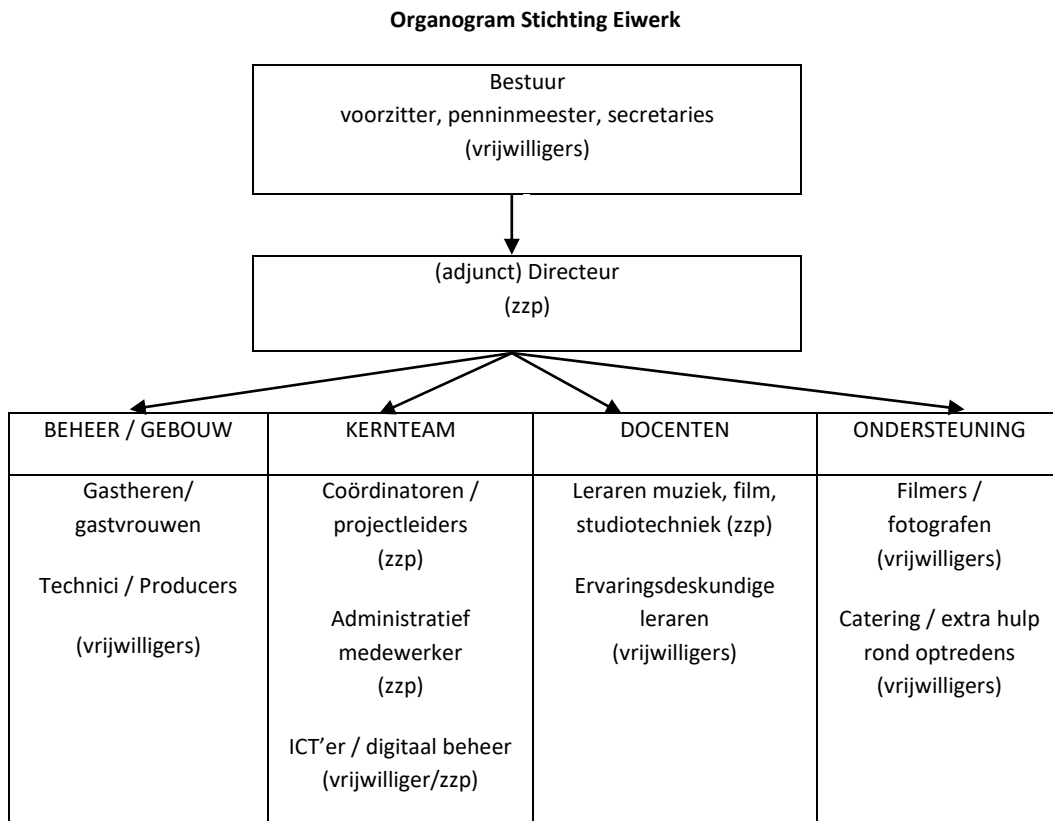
**Organogram Stichting Eiwerk**

Bestuur
voorzitter, penninmeester, secretaries
(vrijwilligers)

(adjunct) Directeur
(zzp)

| BEHEER / GEBOUW | KERNTEAM | DOCENTEN | ONDERSTEUNING |
|---|---|---|---|
| Gastheren/ gastvrouwen<br><br>Technici / Producers<br><br>(vrijwilligers) | Coördinatoren / projectleiders (zzp)<br><br>Administratief medewerker (zzp)<br><br>ICT'er / digitaal beheer (vrijwilliger/zzp) | Leraren muziek, film, studiotechniek (zzp)<br><br>Ervaringsdeskundige leraren (vrijwilligers) | Filmers / fotografen (vrijwilligers)<br><br>Catering / extra hulp rond optredens (vrijwilligers) |